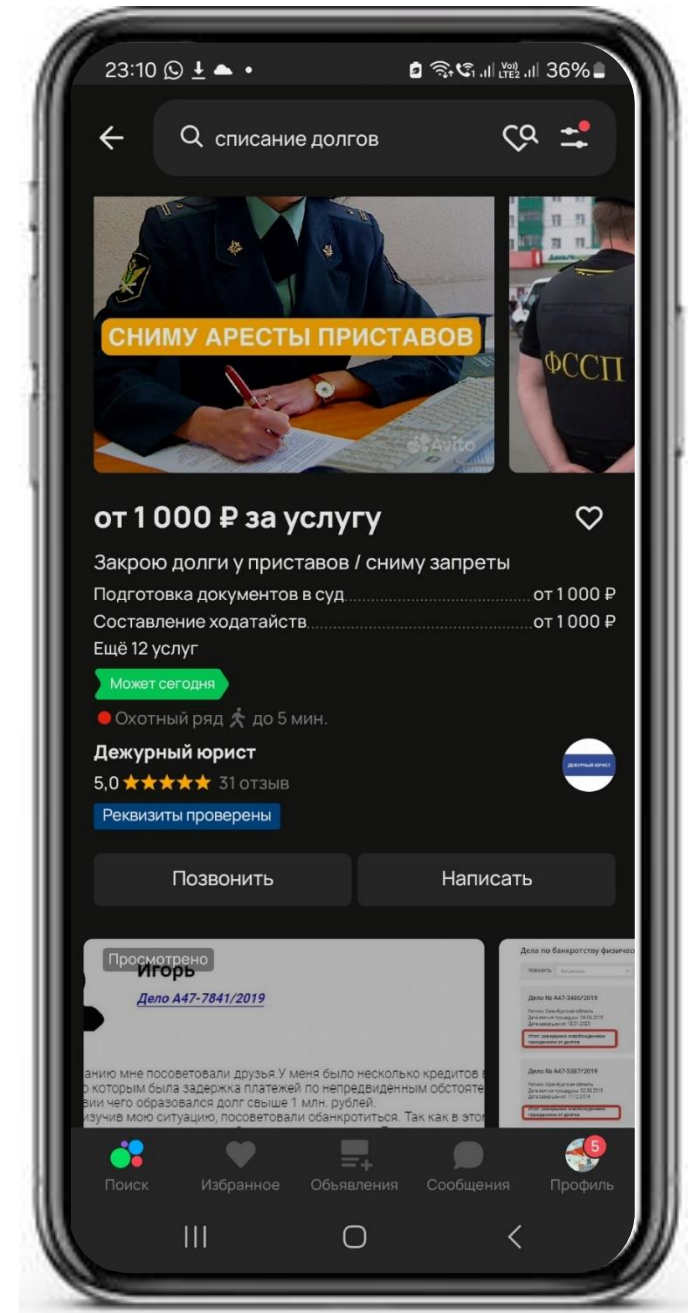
23:10 36%

списание долгов

СНИМУ АРЕСТЫ ПРИСТАВОВ

Avito

ФССП

от 1 000 ₽ за услугу

Закрою долги у приставов / сниму запреты

Подготовка документов в суд от 1 000 ₽

Составление ходатайств от 1 000 ₽

Ещё 12 услуг

Может сегодня

Охотный ряд до 5 мин.

Дежурный юрист

5,0 ★★★★★ 31 отзыв

Реквизиты проверены

ДЕЖУРНЫЙ ЮРИСТ

Позвонить

Написать

Просмотрено

Игорь

Дело А47-7841/2019

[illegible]анию мне посоветовали друзья.У меня было несколько кредитов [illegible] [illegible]о которым была задержка платежей по непредвиденным обстояте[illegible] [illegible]вии чего образовался долг свыше 1 млн. рублей. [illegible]изучив мою ситуацию, посоветовали обанкротиться. Так как в этом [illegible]

Дела по банкротству физичес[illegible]

Дело № А47-3486/2019

Дело № А47-5387/2019

Поиск

Избранное

Объявления

Сообщения

5

Профиль